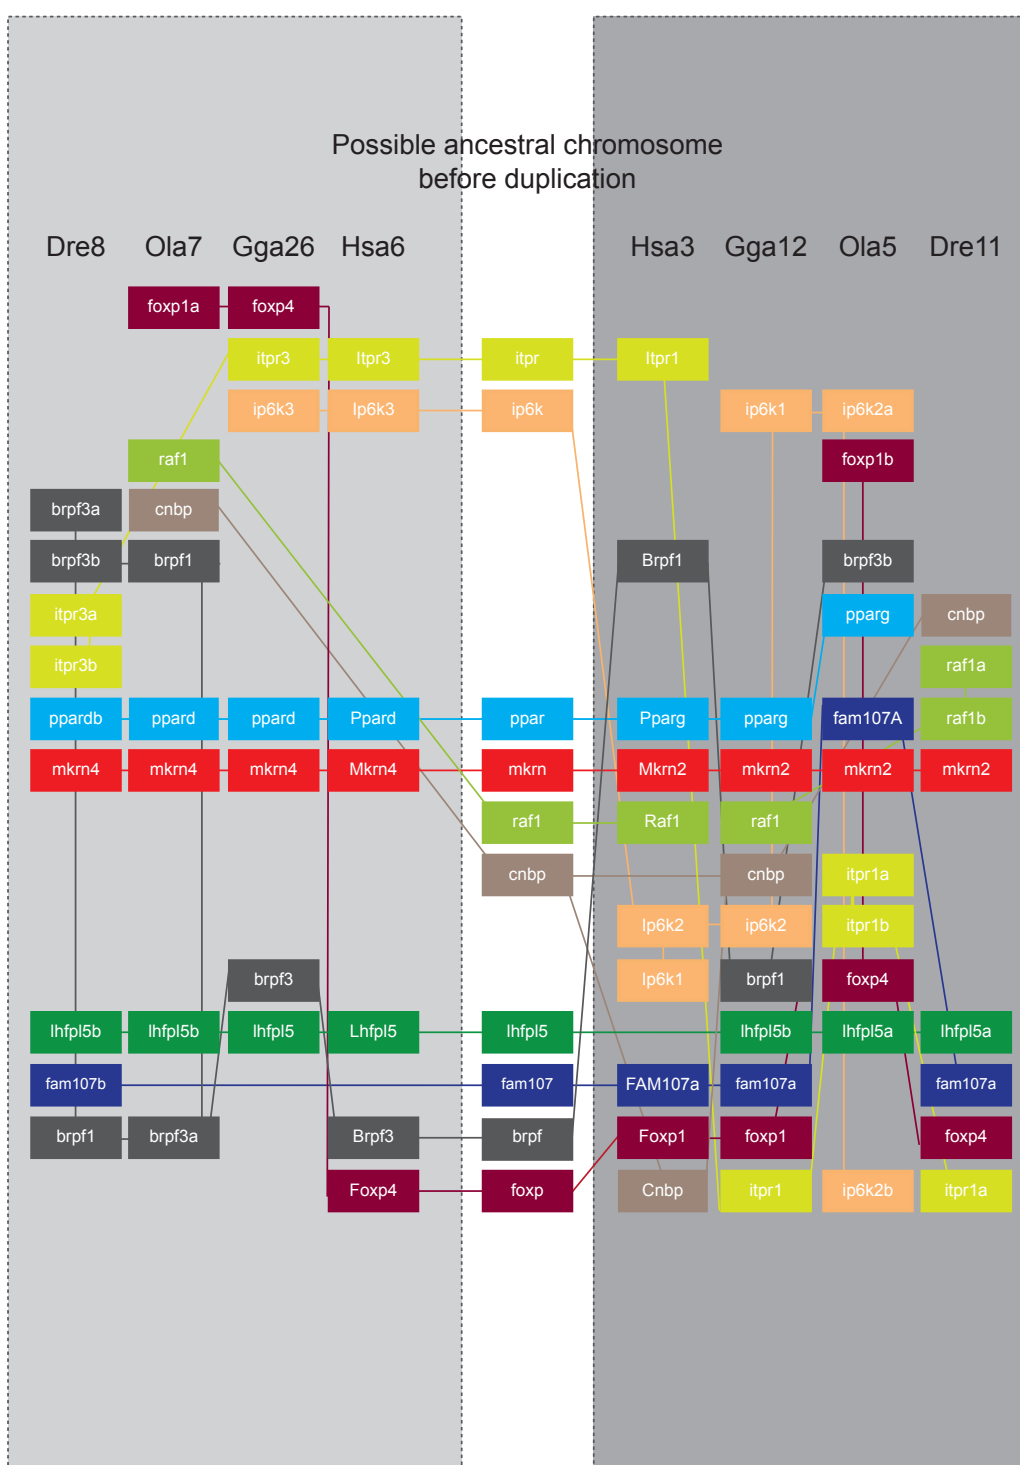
Possible ancestral chromosome before duplication

Dre8 Ola7 Gga26 Hsa6

Hsa3 Gga12 Ola5 Dre11

foxp1a foxp4

itpr3 Itpr3 itpr Itpr1

ip6k3 Ip6k3 ip6k ip6k1 ip6k2a

foxp1b

raf1

brpf3a cnbp

brpf3b brpf1 Brpf1 brpf3b

itpr3a pparg cnbp

itpr3b raf1a

ppardb ppard ppard Ppard ppar Pparg pparg fam107A raf1b

mkrn4 mkrn4 mkrn4 Mkrn4 mkrn Mkrn2 mkrn2 mkrn2 mkrn2

raf1 Raf1 raf1

cnbp cnbp itpr1a

Ip6k2 ip6k2 itpr1b

brpf3 Ip6k1 brpf1 foxp4

lhfpl5b lhfpl5b lhfpl5 Lhfpl5 lhfpl5 lhfpl5b lhfpl5a lhfpl5a

fam107b fam107 FAM107a fam107a fam107a

brpf1 brpf3a Brpf3 brpf Foxp1 foxp1 foxp4

Foxp4 foxp Cnbp itpr1 ip6k2b itpr1a